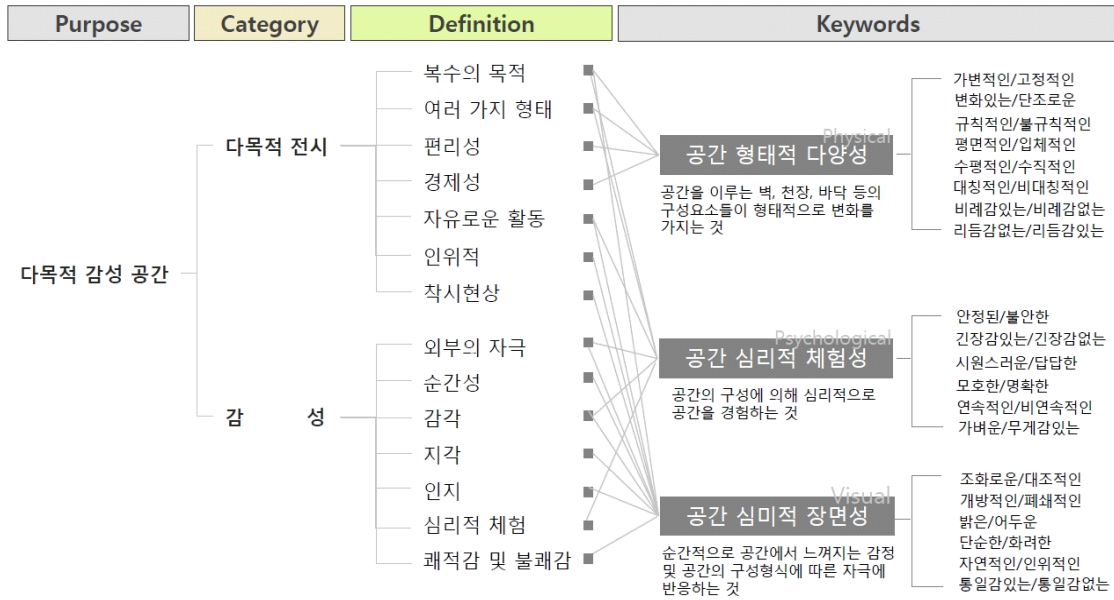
Purpose

Category

Definition

Keywords

다목적 감성 공간

다목적 전시

감 성

복수의 목적
여러 가지 형태
편리성
경제성
자유로운 활동
인위적
착시현상

외부의 자극
순간성
감각
지각
인지
심리적 체험
쾌적감 및 불쾌감

Physical
공간 형태적 다양성
공간을 이루는 벽, 천장, 바닥 등의 구성요소들이 형태적으로 변화를 가지는 것

Psychological
공간 심리적 체험성
공간의 구성에 의해 심리적으로 공간을 경험하는 것

Visual
공간 심미적 장면성
순간적으로 공간에서 느껴지는 감정 및 공간의 구성형식에 따른 자극에 반응하는 것

가변적인/고정적인
변화있는/단조로운
규칙적인/불규칙적인
평면적인/입체적인
수평적인/수직적인
대칭적인/비대칭적인
비례감있는/비례감없는
리듬감없는/리듬감있는

안정된/불안한
긴장감있는/긴장감없는
시원스러운/답답한
모호한/명확한
연속적인/비연속적인
가벼운/무게감있는

조화로운/대조적인
개방적인/폐쇄적인
밝은/어두운
단순한/화려한
자연적인/인위적인
통일감있는/통일감없는